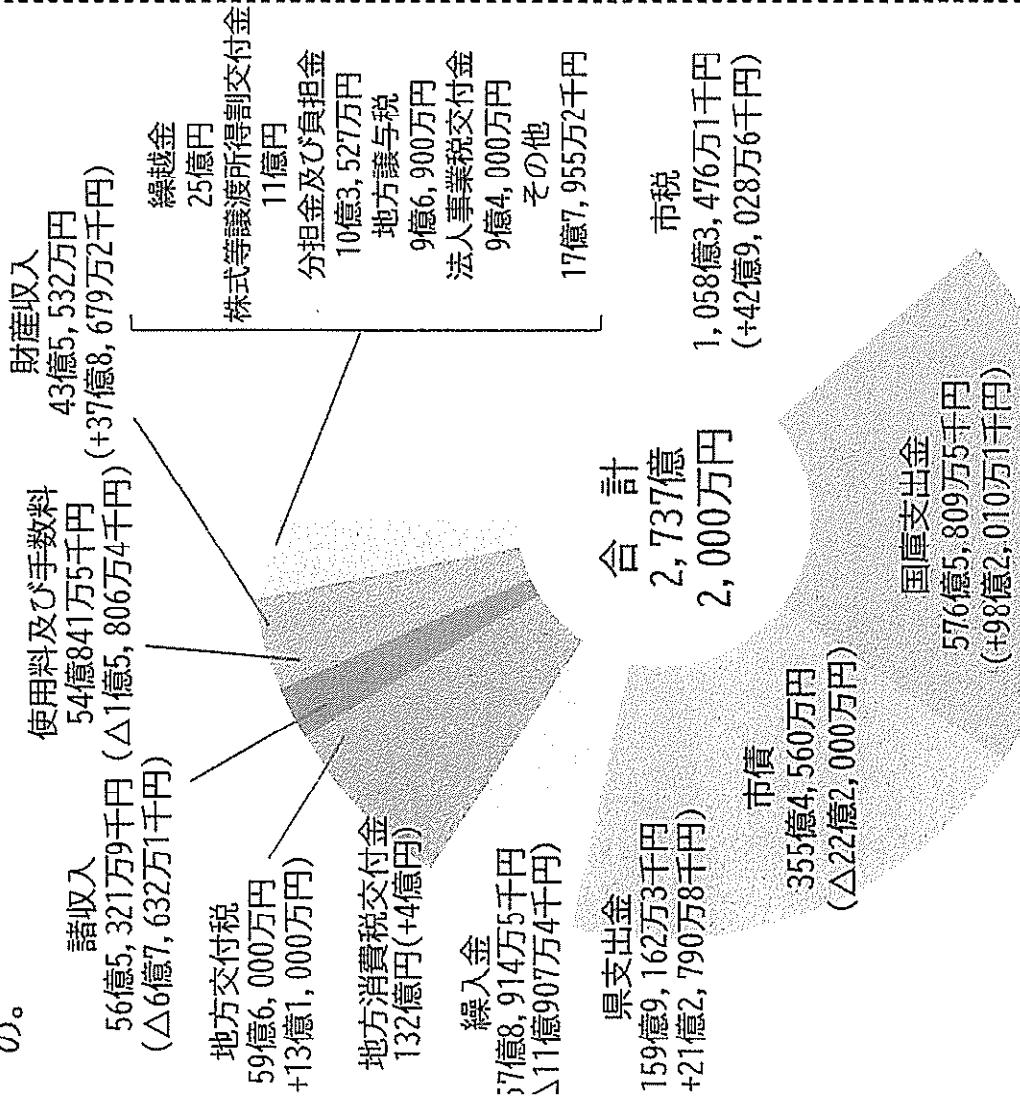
の。

諸収入
56億5,321万9千円
(△6億7,632万1千円)

地方交付税
59億6,000万円
+13億1,000万円)

使用料及び手数料
54億841万5千円
(△1億5,806万4千円)

地方消費税交付金
132億円(+4億円)

繰入金
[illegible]7億8,914万5千円
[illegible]11億907万4千円)

県支出金
159億9,162万3千円
+21億2,790万8千円)

市債
355億4,560万円
(△22億2,000万円)

合　計
2,737億
2,000万円

国庫支出金
576億5,809万5千円
(+98億2,010万1千円)

財産収入
43億5,532万円
(+37億8,679万2千円)

繰越金
25億円
株式等譲渡所得割交付金
11億円
分担金及び負担金
10億3,527万円
地方譲与税
9億6,900万円
法人事業税交付金
9億4,000万円
その他
17億7,955万2千円

市税
1,058億3,476万1千円
(+42億9,028万6千円)